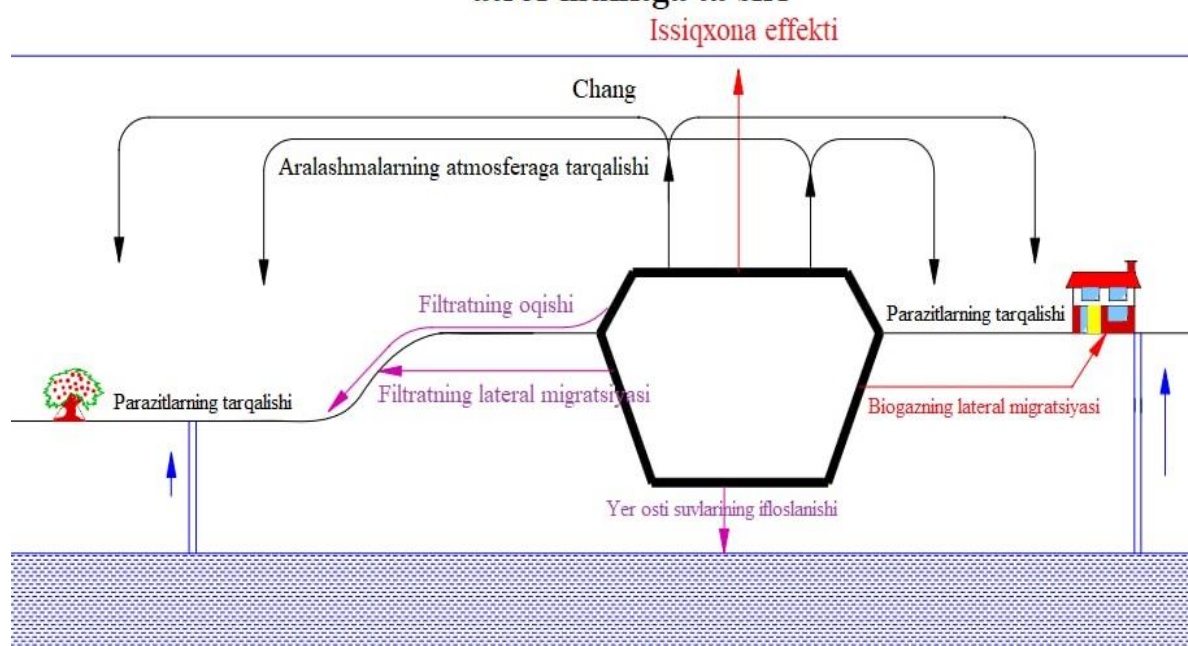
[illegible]

Issiqxona effekti

Chang

Aralashmalarning atmosferaga tarqalishi

Filtratning oqishi

Parazitlarning tarqalishi

Filtratning lateral migratsiyasi

Parazitlarning tarqalishi

Biogazning lateral migratsiyasi

Yer osti suvlarining ifloslanishi